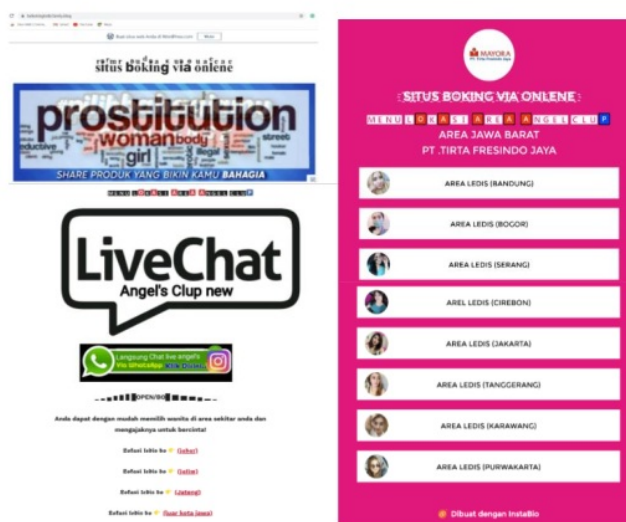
Buat situs web anda di Weebly.com Mulai

SITUS BOKING VIA ONLENE

prostitution
woman body
girl
street
illegal
SHARE PRODUK YANG BIKIN KAMU BAHAGIA

MENU LOKASI AREA ANGEL CLUP

LiveChat
Angel's Clup new

Langsung Chat live angel's Via WhatsApp Klik Disini

OPEN/BO

Anda dapat dengan mudah memilih wanita di area sekitar anda dan mengajaknya untuk bercinta!

Refresi lokte ke (jabar)

Refresi lokte ke (jatim)

Refresi lokte ke (jateng)

Refresi lokte ke (luar kota jawa)

MAYORA

SITUS BOKING VIA ONLENE

MENU LOKASI AREA ANGEL CLUP

AREA JAWA BARAT
PT .TIRTA FRESINDO JAYA

AREA LEDIS (BANDUNG)

AREA LEDIS (BOGOR)

AREA LEDIS (SERANG)

AREL LEDIS (CIREBON)

AREA LEDIS (JAKARTA)

AREA LEDIS (TANGGERANG)

AREA LEDIS (KARAWANG)

AREA LEDIS (PURWAKARTA)

Dibuat dengan InstaBio